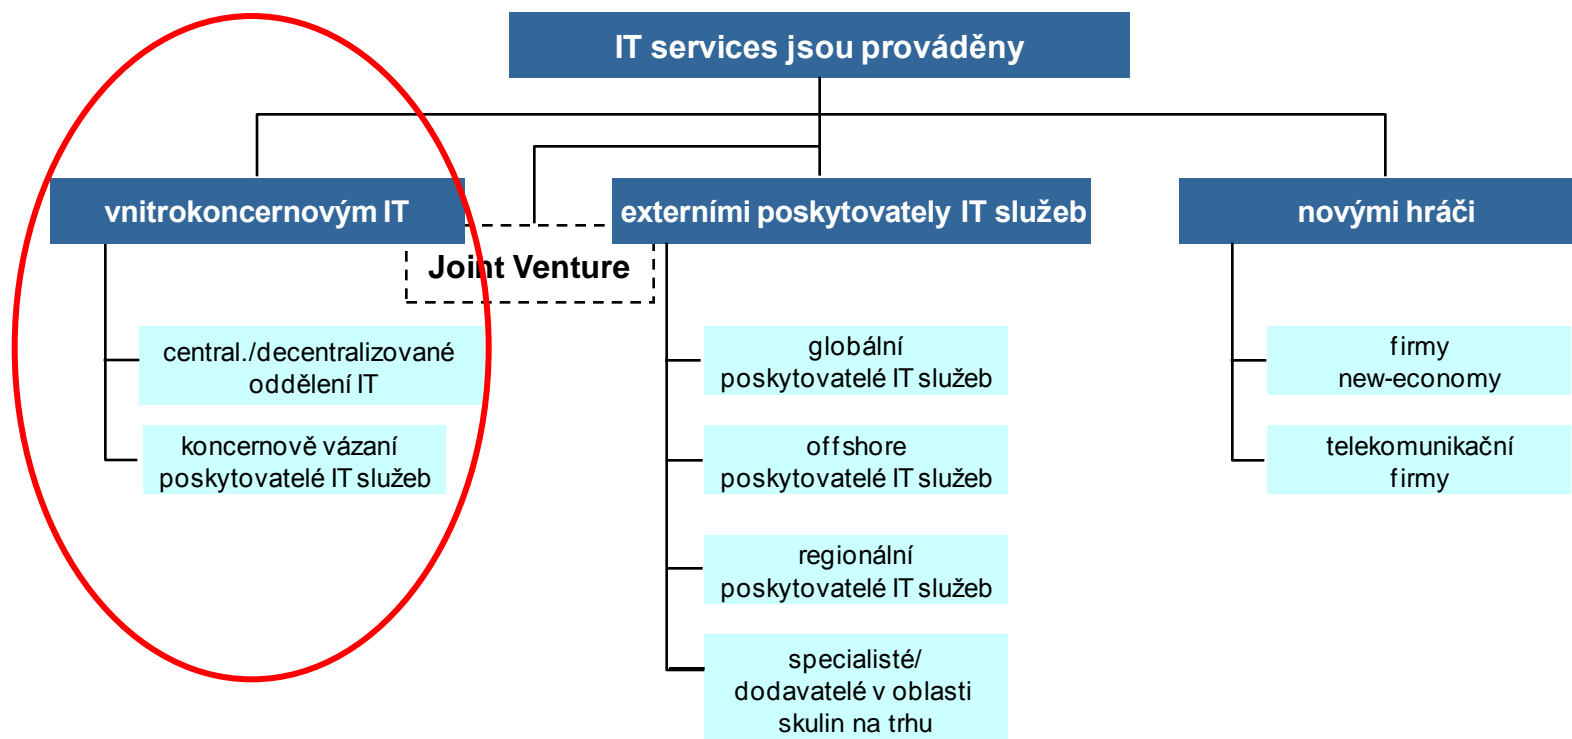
IT services jsou prováděny

vnitrokoncernovým IT

Joint Venture

externími poskytovately IT služeb

novými hráči

central./decentralizované oddělení IT

koncernově vázaní poskytovatelé IT služeb

globální poskytovatelé IT služeb

offshore poskytovatelé IT služeb

regionální poskytovatelé IT služeb

specialisté/ dodavatelé v oblasti skulin na trhu

firmy new-economy

telekomunikační firmy